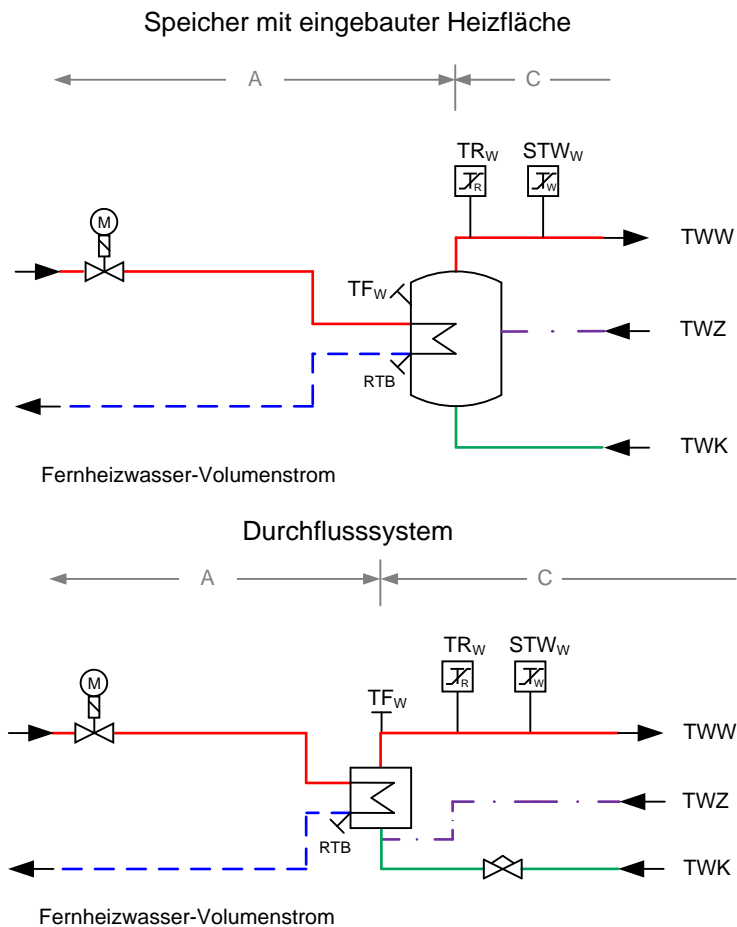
Speicher mit eingebauter Heizfläche

A C

M

$TR_W$ $STW_W$

R W

TWW

$TF_W$

TWZ

RTB

TWK

Fernheizwasser-Volumenstrom

Durchflusssystem

A C

M

$TR_W$ $STW_W$

R W

$TF_W$

TWW

TWZ

RTB

TWK

Fernheizwasser-Volumenstrom